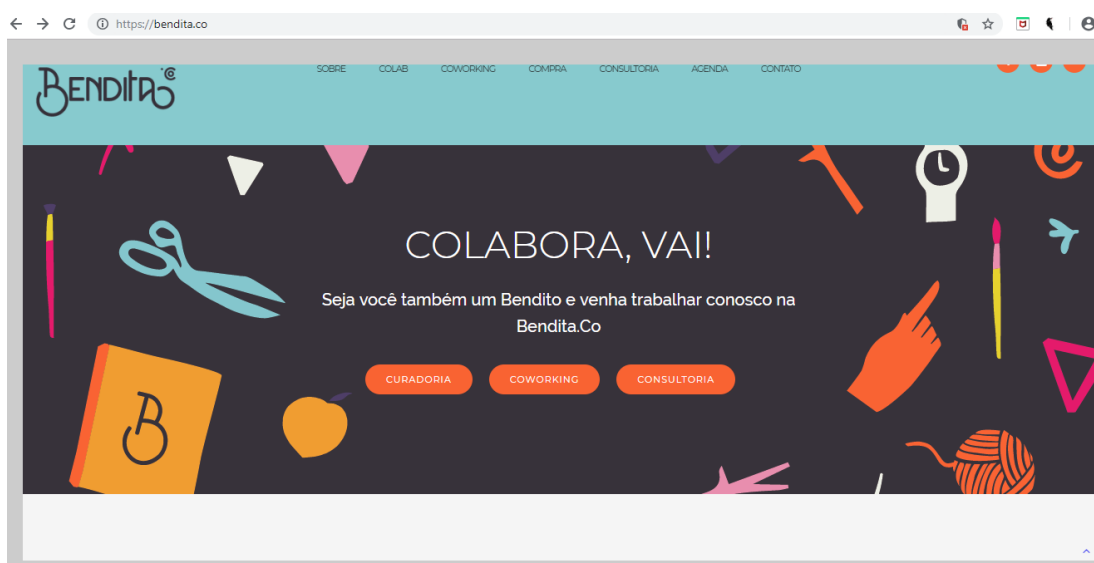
https://bendita.co

Bendita.co

SOBRE COLAB COWORKING COMPRA CONSULTORIA AGENDA CONTATO

COLABORA, VAI!

Seja você também um Bendito e venha trabalhar conosco na Bendita.Co

CURADORIA COWORKING CONSULTORIA

B